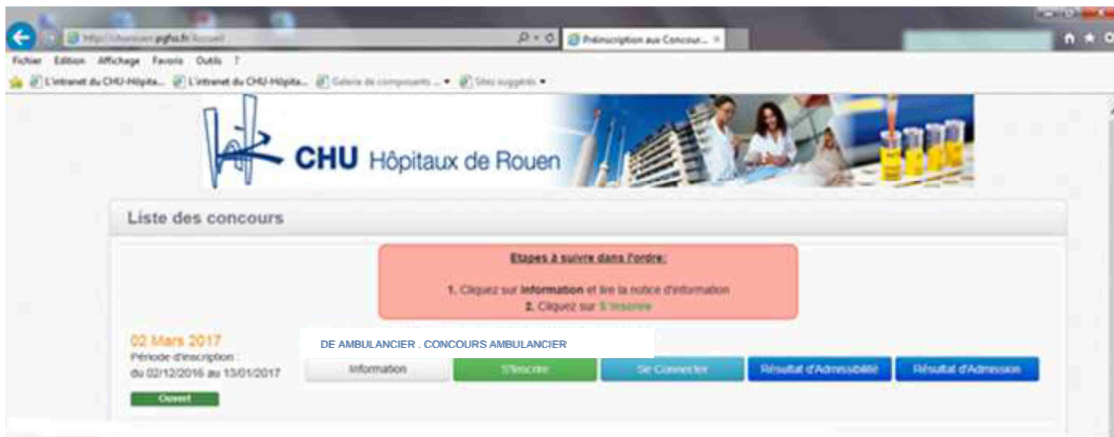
http://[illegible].pgfo.fr/Accueil

Préinscription aux Concour...

Fichier Edition Affichage Favoris Outils ?

L'intranet du CHU-Hôpita... L'intranet du CHU-Hôpita... Galerie de composants ... Sites suggérés

CHU Hôpitaux de Rouen

Liste des concours

Etapes à suivre dans l'ordre:

1. Cliquez sur Information et lire la notice d'information
2. Cliquez sur S'inscrire

02 Mars 2017
Période d'inscription :
du 02/12/2016 au 13/01/2017

Ouvert

DE AMBULANCIER . CONCOURS AMBULANCIER

Information

S'inscrire

Se Connecter

Résultat d'Admissibilité

Résultat d'Admission